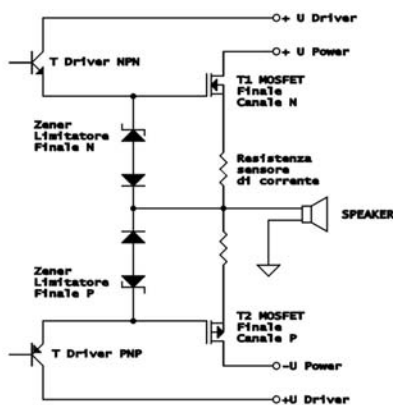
+ U Driver

+ U Power

T Driver NPN

T1 MOSFET Finale Canale N

Zener Limitatore Finale N

Resistenza sensore di corrente

SPEAKER

Zener Limitatore Finale P

T2 MOSFET Finale Canale P

T Driver PNP

-U Power

+U Driver